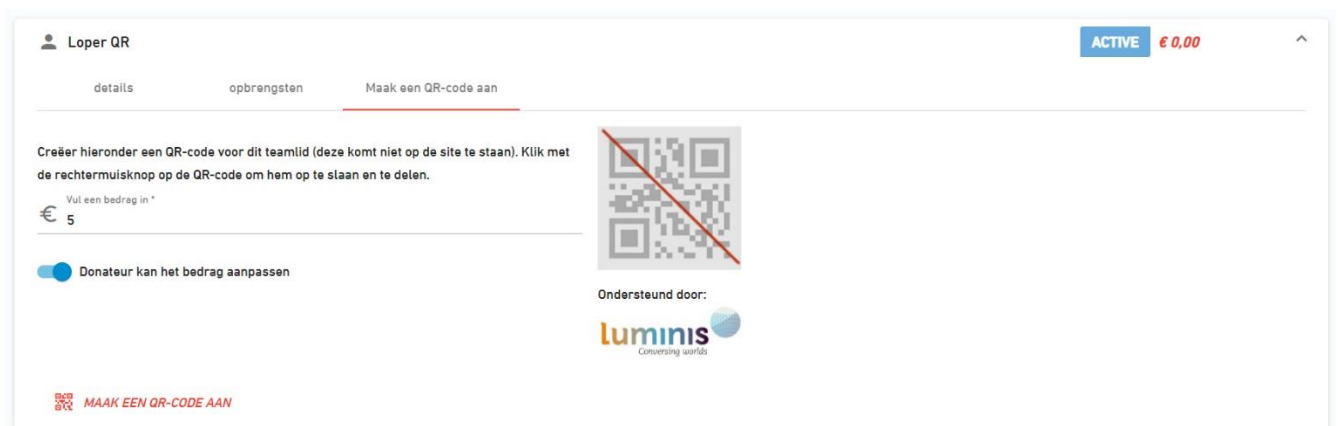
Loper QR

ACTIVE € 0,00

details opbrengsten Maak een QR-code aan

Creëer hieronder een QR-code voor dit teamlid (deze komt niet op de site te staan). Klik met de rechtermuisknop op de QR-code om hem op te slaan en te delen.

Vul een bedrag in *
€ 5

Donateur kan het bedrag aanpassen

Ondersteund door:

luminis
Conversing worlds

MAAK EEN QR-CODE AAN